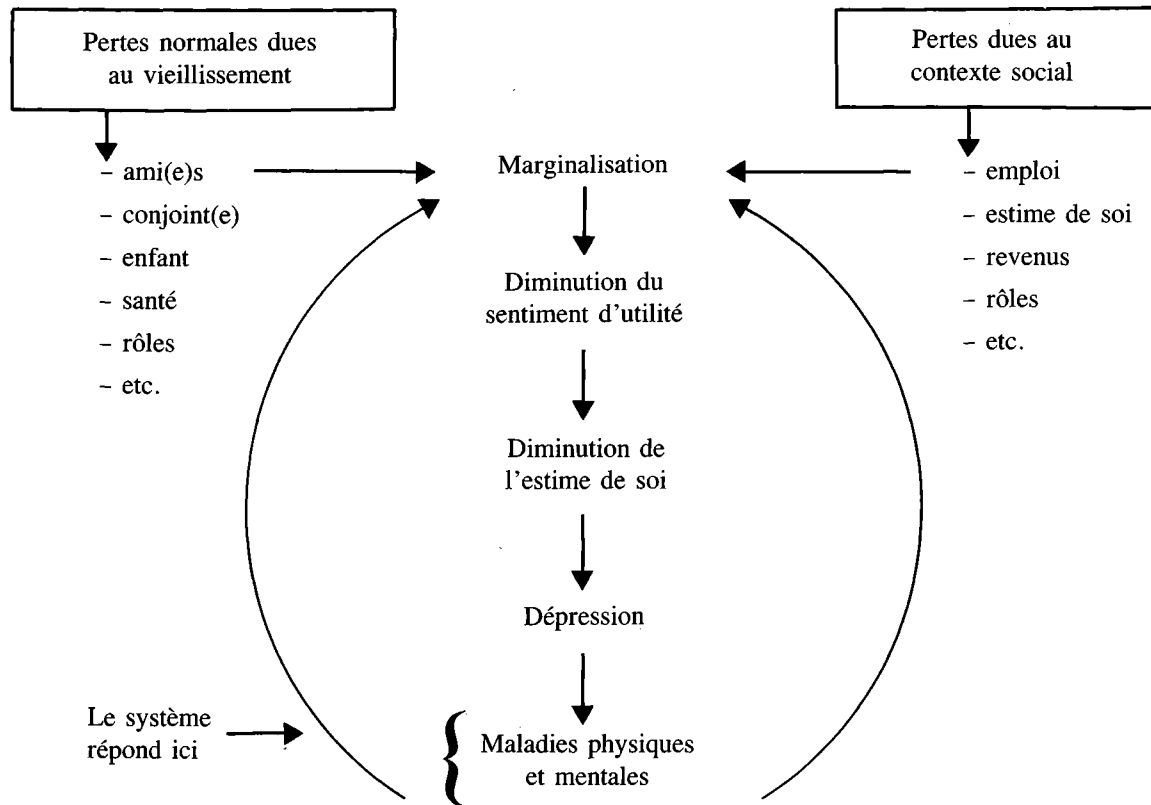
Pertes normales dues au vieillissement

– ami(e)s
– conjoint(e)
– enfant
– santé
– rôles
– etc.

Pertes dues au contexte social

– emploi
– estime de soi
– revenus
– rôles
– etc.

Marginalisation

Diminution du sentiment d'utilité

Diminution de l'estime de soi

Dépression

Maladies physiques et mentales

Le système répond ici